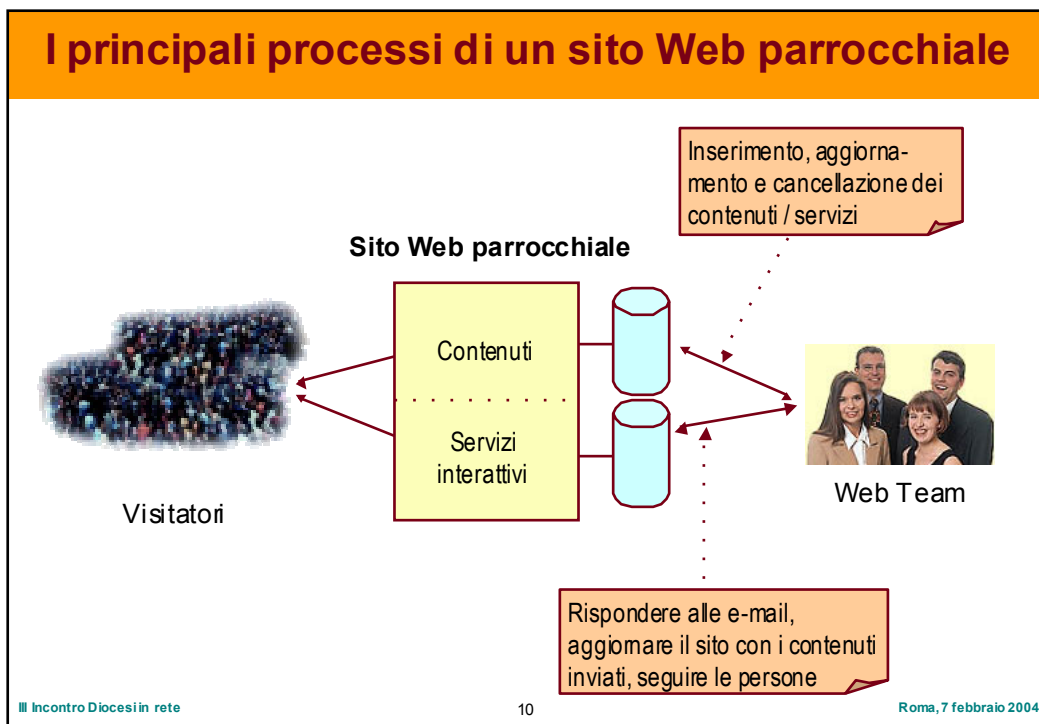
I principali processi di un sito Web parrocchiale

Inserimento, aggiornamento e cancellazione dei contenuti / servizi

Sito Web parrocchiale

Contenuti

Servizi interattivi

Visitatori

Web Team

Rispondere alle e-mail, aggiornare il sito con i contenuti inviati, seguire le persone

III Incontro Diocesi in rete

10

Roma, 7 febbraio 2004